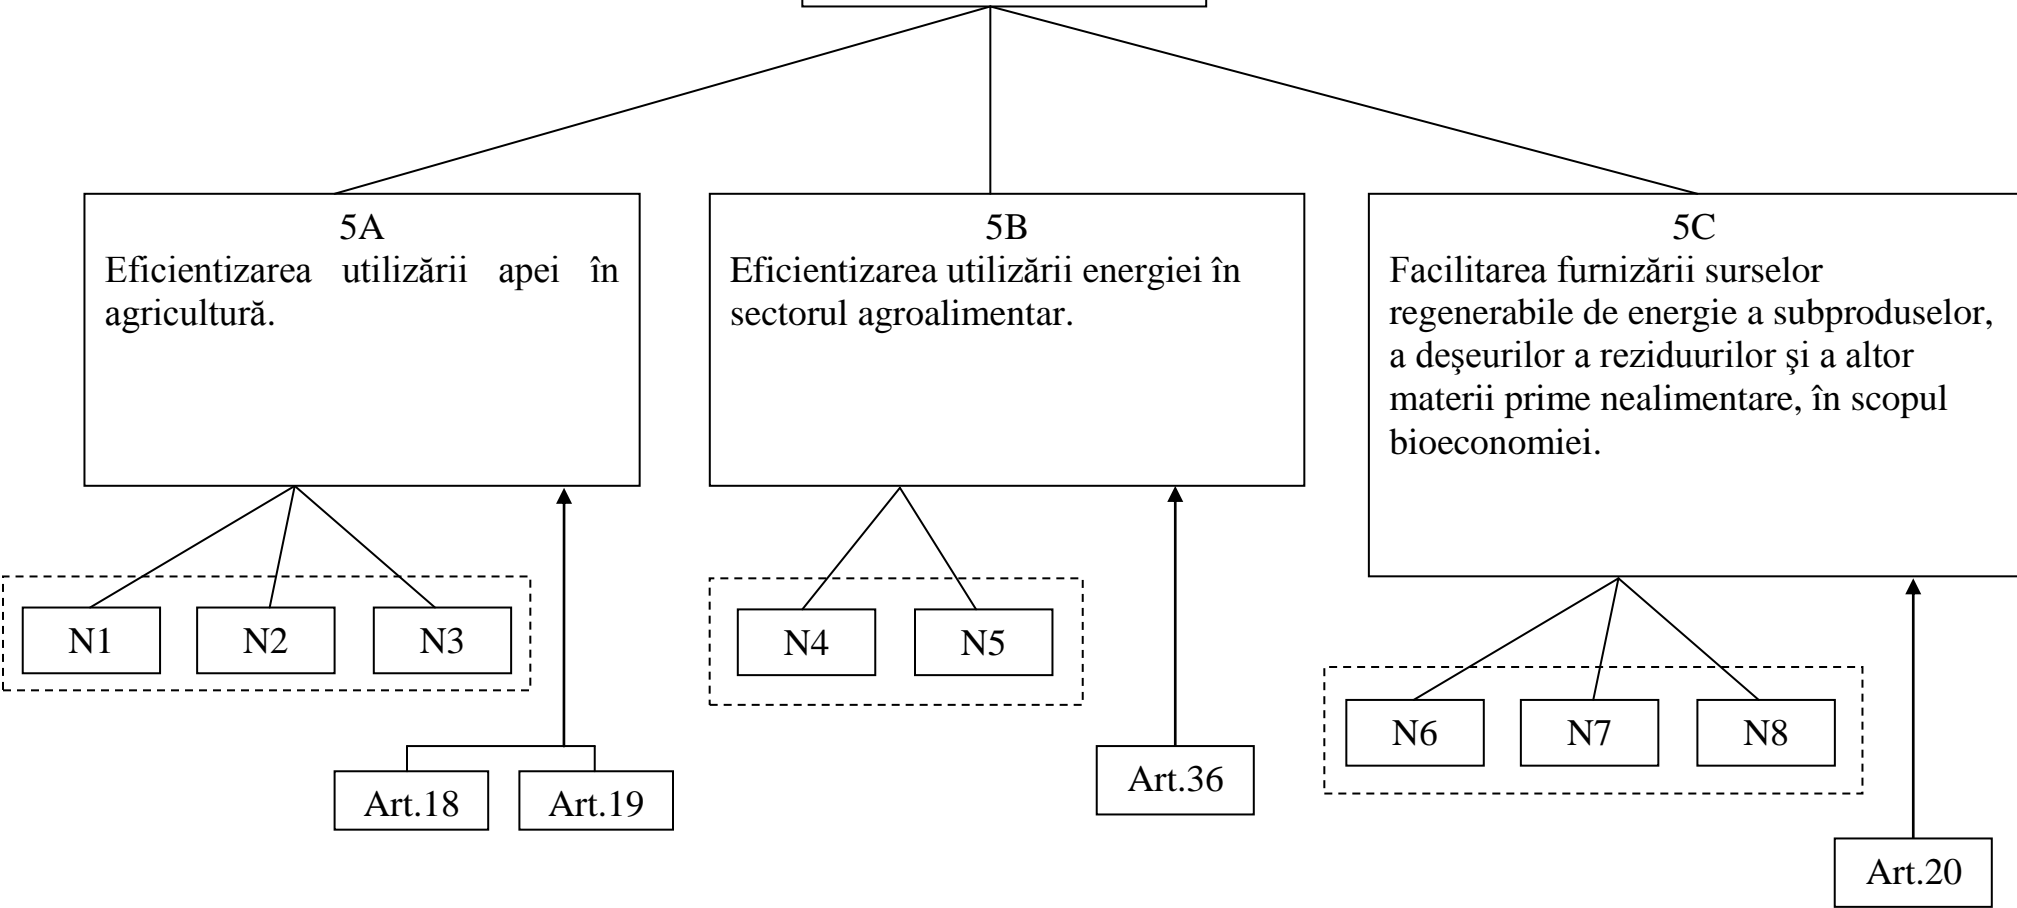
5A
Eficientizarea utilizării apei în agricultură.

N1

N2

N3

Art.18

Art.19

5B
Eficientizarea utilizării energiei în sectorul agroalimentar.

N4

N5

Art.36

5C
Facilitarea furnizării surselor regenerabile de energie a subproduselor, a deşeurilor a reziduurilor şi a altor materii prime nealimentare, în scopul bioeconomiei.

N6

N7

N8

Art.20